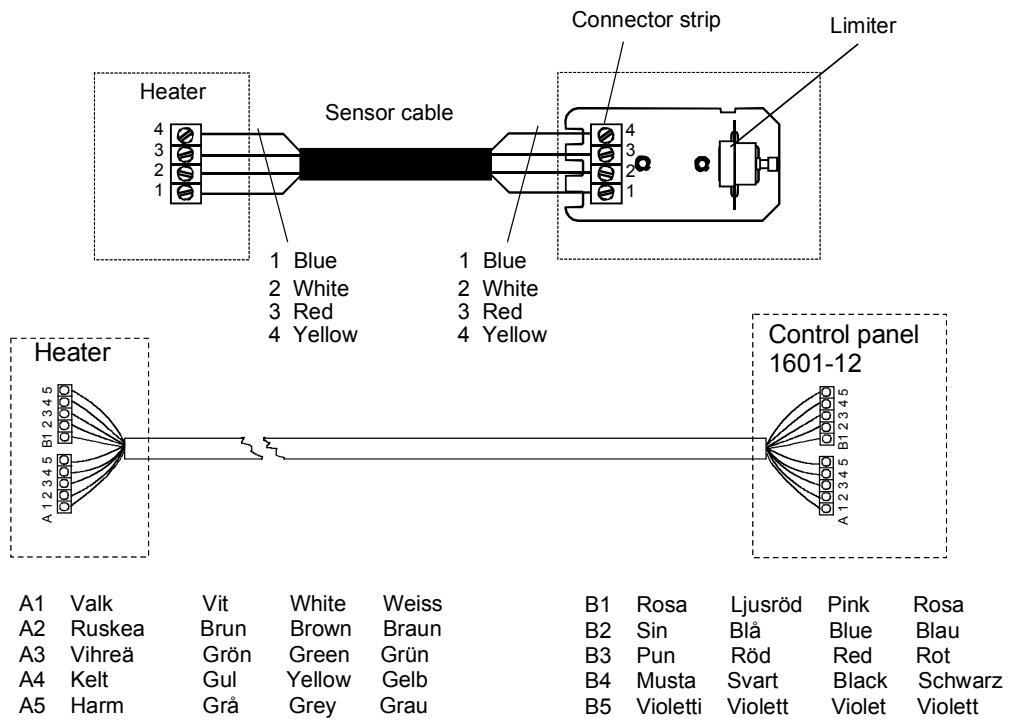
Connector strip

Limiter

Heater

Sensor cable

4
3
2
1

4
3
2
1

1 Blue
2 White
3 Red
4 Yellow

1 Blue
2 White
3 Red
4 Yellow

Heater

B1 2 3 4 5
A 1 2 3 4 5

Control panel
1601-12

B1 2 3 4 5
A 1 2 3 4 5

| | | | | |
|---|---|---|---|---|
| A1 | Valk | Vit | White | Weiss |
| A2 | Ruskea | Brun | Brown | Braun |
| A3 | Vihreä | Grön | Green | Grün |
| A4 | Kelt | Gul | Yellow | Gelb |
| A5 | Harm | Grå | Grey | Grau |

| | | | | |
|---|---|---|---|---|
| B1 | Rosa | Ljusröd | Pink | Rosa |
| B2 | Sin | Blå | Blue | Blau |
| B3 | Pun | Röd | Red | Rot |
| B4 | Musta | Svart | Black | Schwarz |
| B5 | Violetti | Violett | Violet | Violett |